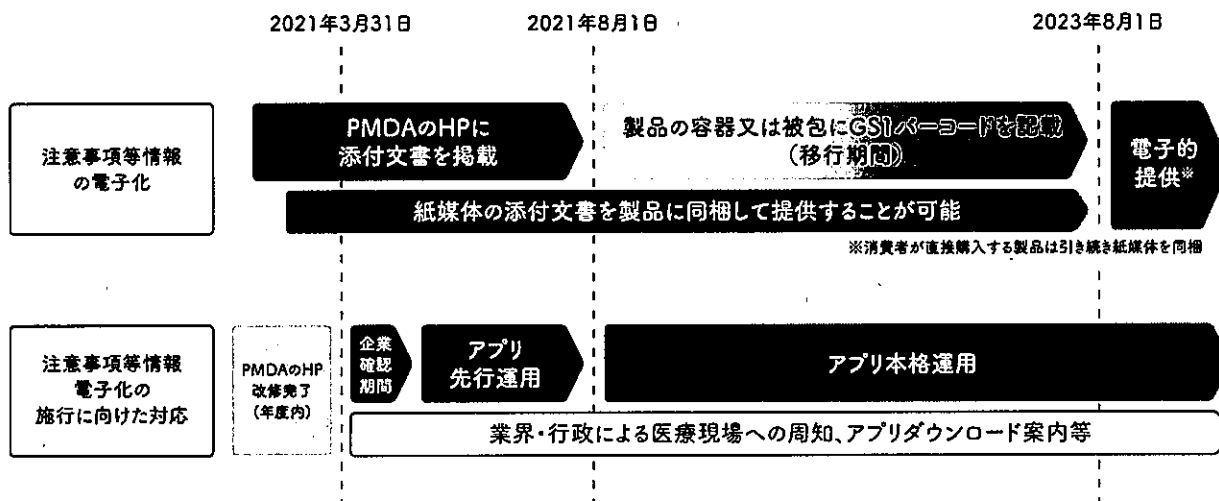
2021年3月31日

2021年8月1日

2023年8月1日

注意事項等情報の電子化

PMDAのHPに添付文書を掲載

製品の容器又は被包にGS1バーコードを記載（移行期間）

電子的提供※

紙媒体の添付文書を製品に同梱して提供することが可能

※消費者が直接購入する製品は引き続き紙媒体を同梱

注意事項等情報電子化の施行に向けた対応

PMDAのHP改修完了（年度内）

企業確認期間

アプリ先行運用

アプリ本格運用

業界・行政による医療現場への周知、アプリダウンロード案内等